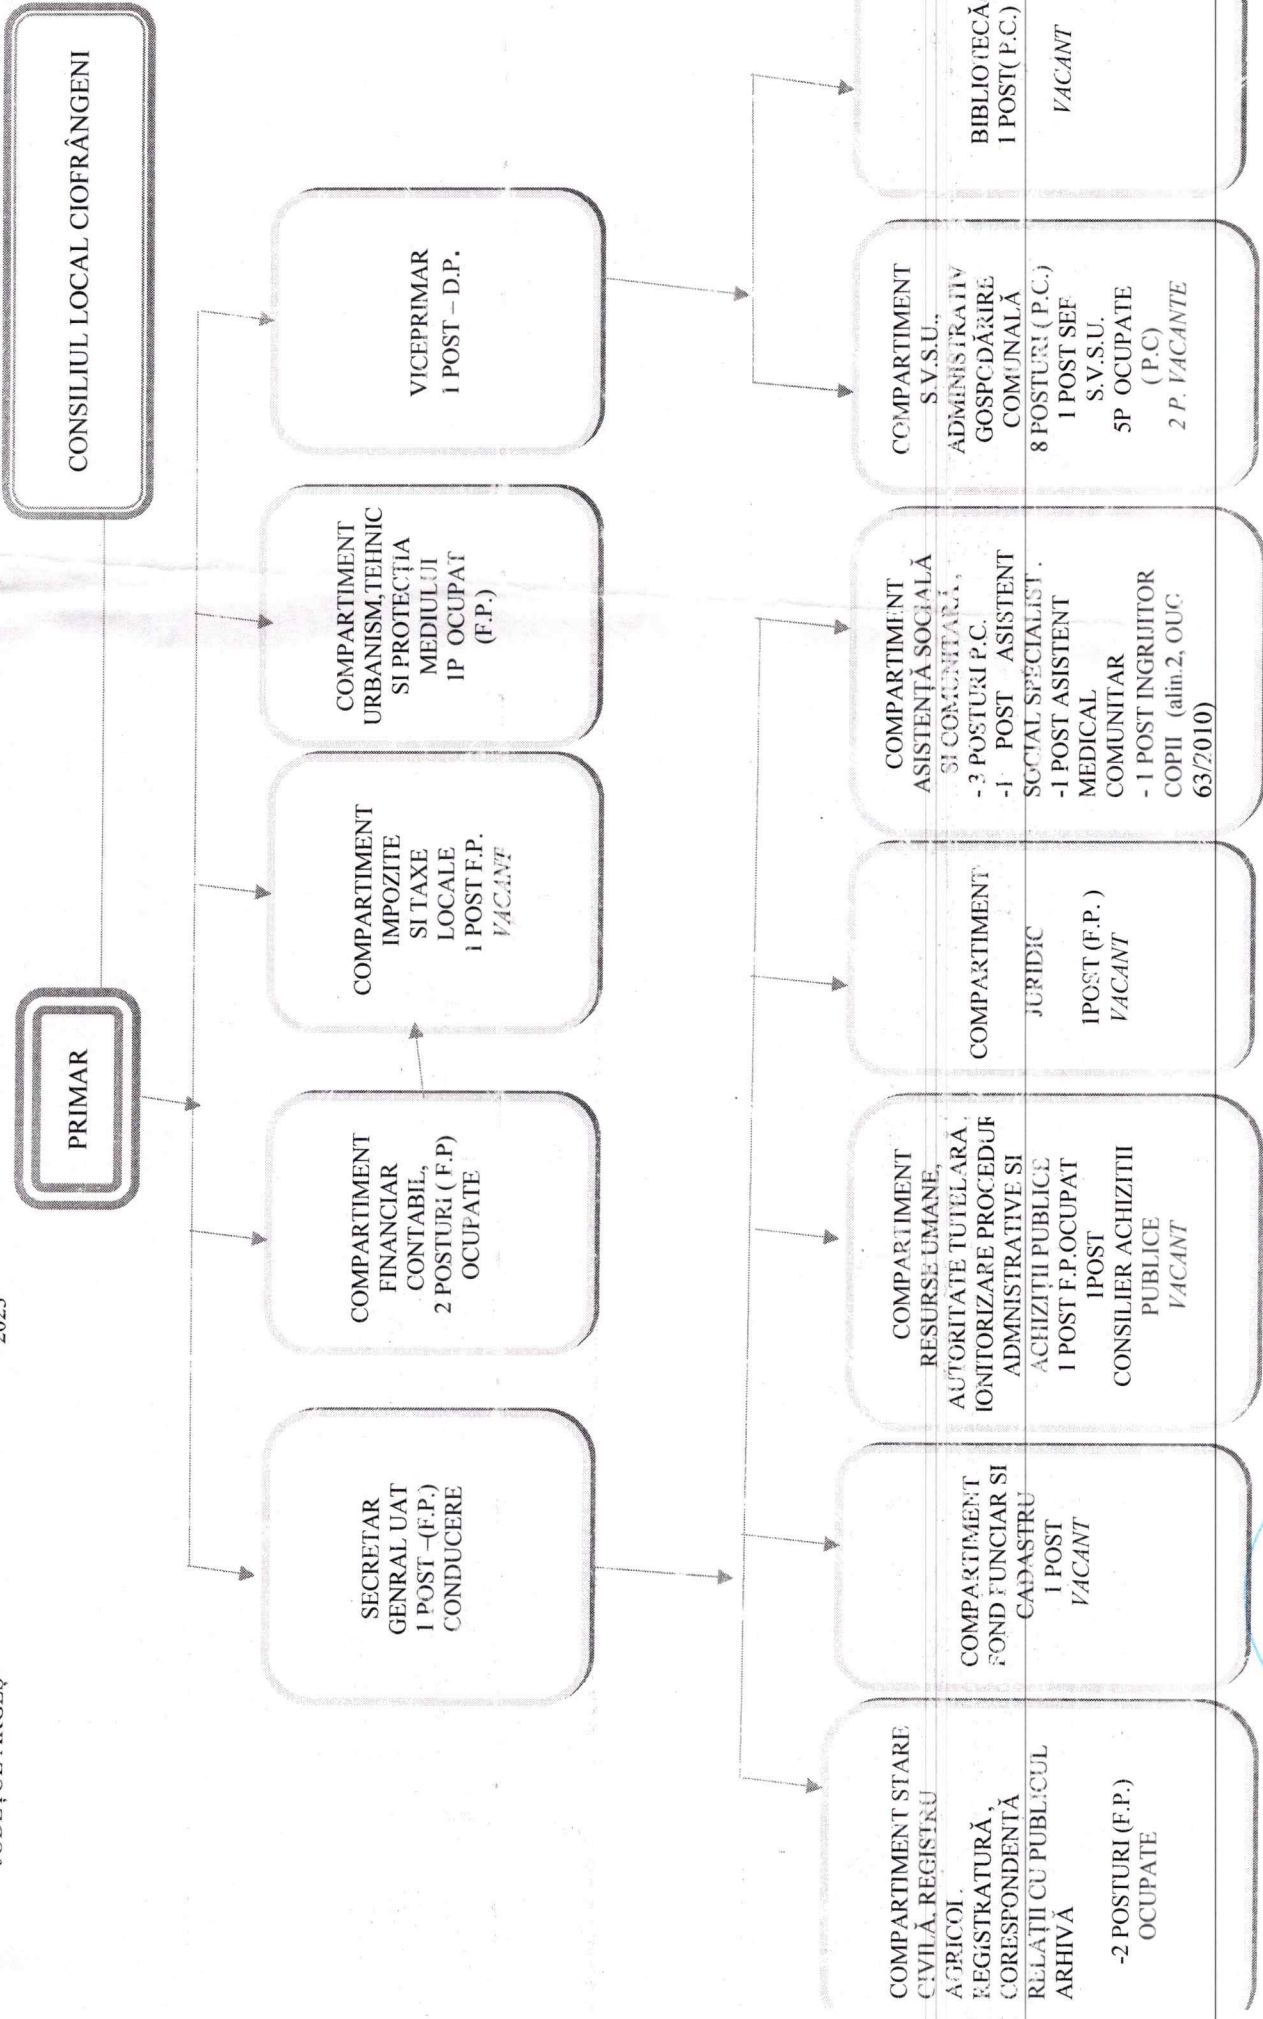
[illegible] 2023

CONSILIUL LOCAL CIOFRÂNGENI

PRIMAR

SECRETAR GENRAL UAT 1 POST –(F.P.) CONDUCERE

COMPARTIMENT FINANCIAR CONTABIL, 2 POSTURI ( F.P) OCUPATE

COMPARTIMENT IMPOZITE SI TAXE LOCALE 1 POST F.P. VACANT

COMPARTIMENT URBANISM,TEHNIC SI PROTECȚIA MEDIULUI 1P OCUPAT (F.P.)

VICEPRIMAR 1 POST – D.P.

COMPARTIMENT STARE CIVILĂ, REGISTRU AGRICOL, REGISTRATURĂ, CORESPONDENȚĂ RELAȚII CU PUBLICUL ARHIVĂ

-2 POSTURI (F.P.) OCUPATE

COMPARTIMENT FOND FUNCIAR SI CADASTRU 1 POST VACANT

COMPARTIMENT RESURSE UMANE, AUTORITATE TUTELARĂ, MONITORIZARE PROCEDURI ADMNISTRATIVE SI ACHIZIȚII PUBLICE 1 POST F.P.OCUPAT 1POST CONSILIER ACHIZITII PUBLICE VACANT

COMPARTIMENT JURIDIC 1POST (F.P. ) VACANT

COMPARTIMENT ASISTENȚĂ SOCIALĂ SI COMUNITARĂ, -3 POSTURI P.C. -1 POST ASISTENT SOCIAL SPECIALIST. -1 POST ASISTENT MEDICAL COMUNITAR - 1 POST INGRIJITOR COPII (alin.2, OUG 63/2010)

COMPARTIMENT S.V.S.U., ADMINISTRATIV GOSPODĂRIRE COMUNALĂ 8 POSTURI ( P.C.) 1 POST SEF S.V.S.U. 5P OCUPATE (P.C) 2 P. VACANTE

BIBLIOTECĂ 1 POST( P.C.) VACANT